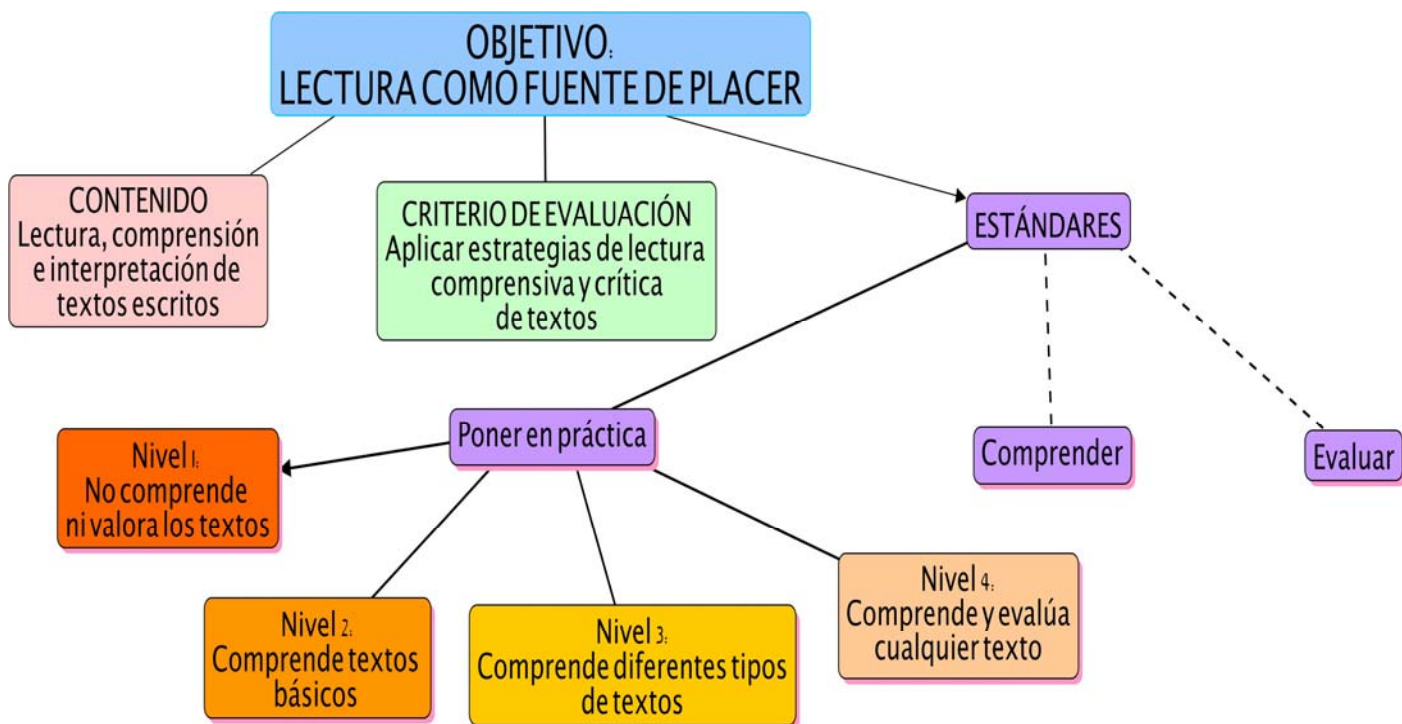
OBJETIVO:
LECTURA COMO FUENTE DE PLACER

CONTENIDO
Lectura, comprensión e interpretación de textos escritos

CRITERIO DE EVALUACIÓN
Aplicar estrategias de lectura comprensiva y crítica de textos

ESTÁNDARES

Poner en práctica

Comprender

Evaluar

Nivel 1:
No comprende ni valora los textos

Nivel 2:
Comprende textos básicos

Nivel 3:
Comprende diferentes tipos de textos

Nivel 4:
Comprende y evalúa cualquier texto